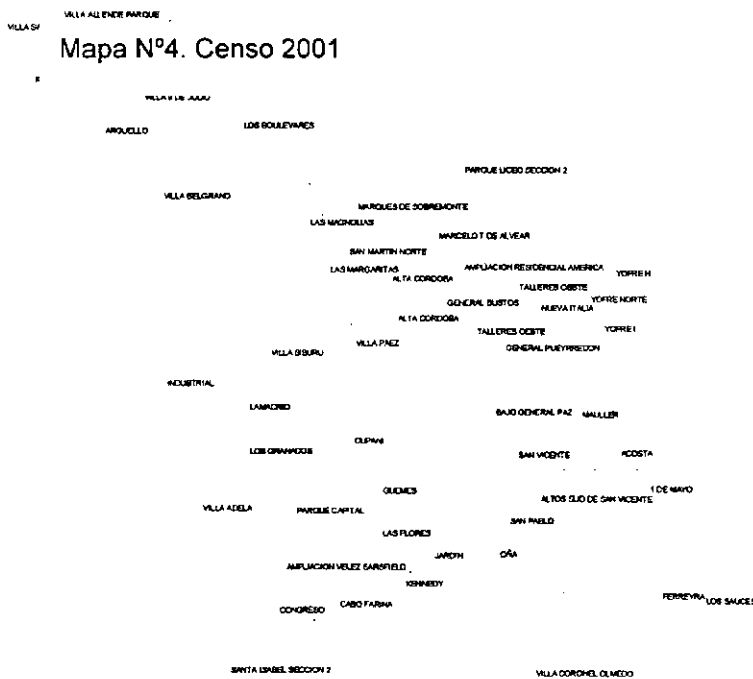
VILLA ALLENDE PARQUE

VILLA SI

Mapa Nº4. Censo 2001

VILLA 9 DE JULIO

ARGUELLO

LOS BOULEVARES

PARQUE LICEO SECCION 2

VILLA BELGRANO

MARQUES DE SOBREMONTE

LAS MAGNOLIAS

MARCELO T DE ALVEAR

SAN MARTIN NORTE

LAS MARGARITAS

AMPLIACION RESIDENCIAL AMERICA

YOFRE H

ALTA CORDOBA

TALLERES OESTE

GENERAL BUSTOS

YOFRE NORTE

NUEVA ITALIA

ALTA CORDOBA

TALLERES OESTE

YOFRE I

VILLA PAEZ

GENERAL PUEYRREDON

VILLA SIBURU

INDUSTRIAL

LAMADRID

BAJO GENERAL PAZ

MAULLER

CUPANI

LOS GRANADOS

SAN VICENTE

ACOSTA

GUEMES

1 DE MAYO

ALTOS SUD DE SAN VICENTE

VILLA ADELA

PARQUE CAPITAL

SAN PABLO

LAS FLORES

JARDIN

OÑA

AMPLIACION VELEZ SARSFIELD

KENNEDY

FERREYRA

LOS SAUCES

CONGRESO

CABO FARINA

SANTA ISABEL SECCION 2

VILLA CORONEL OLMEDO